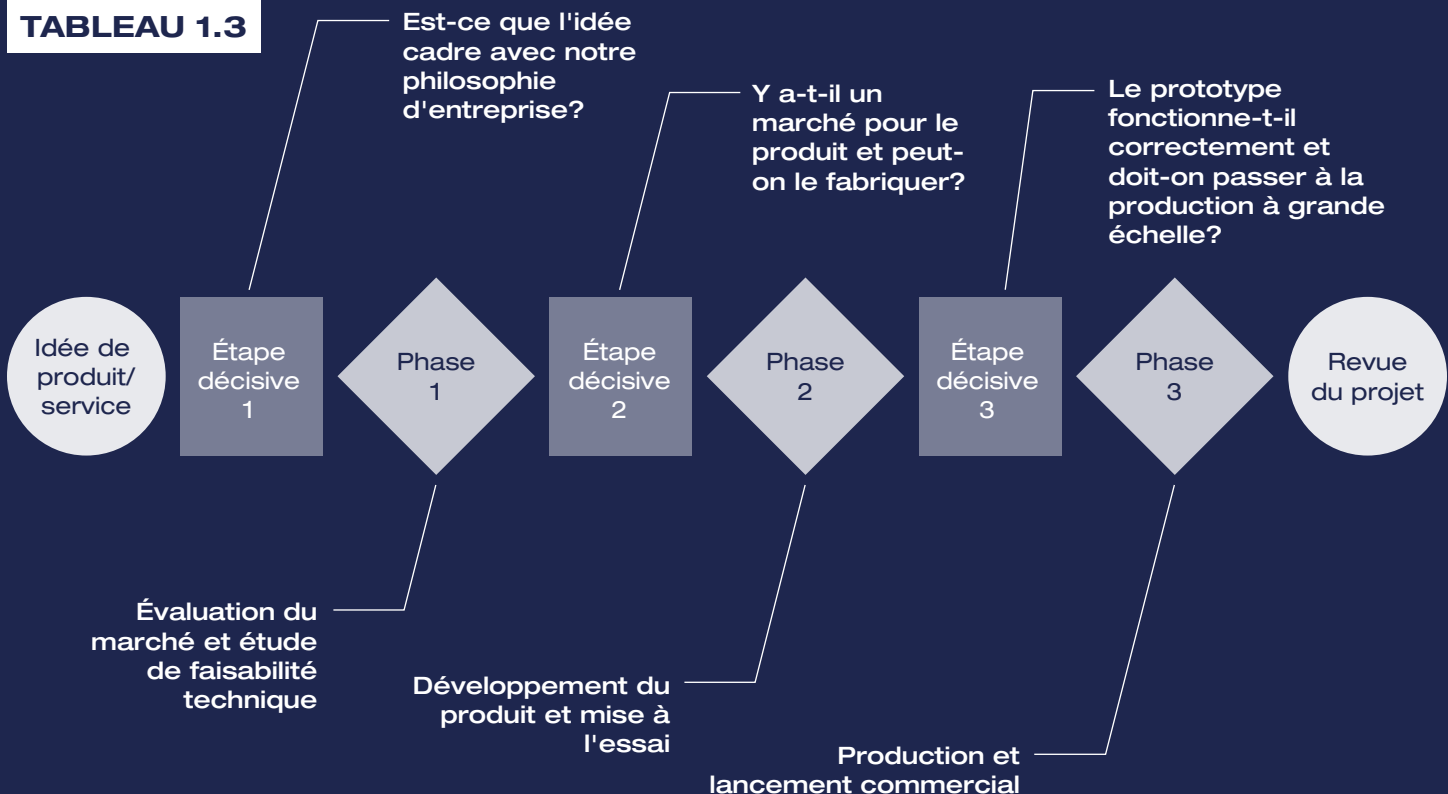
TABLEAU 1.3

Est-ce que l'idée cadre avec notre philosophie d'entreprise?

Y a-t-il un marché pour le produit et peut-on le fabriquer?

Le prototype fonctionne-t-il correctement et doit-on passer à la production à grande échelle?

Idée de produit/ service

Étape décisive 1

Phase 1

Étape décisive 2

Phase 2

Étape décisive 3

Phase 3

Revue du projet

Évaluation du marché et étude de faisabilité technique

Développement du produit et mise à l'essai

Production et lancement commercial